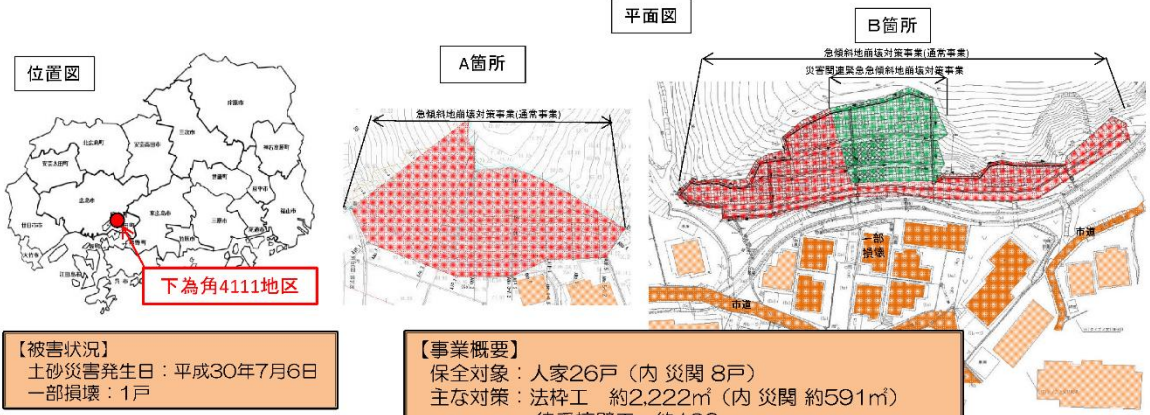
平面図

位置図

A箇所

B箇所

急傾斜地崩壊対策事業(通常事業)

急傾斜地崩壊対策事業(通常事業)

災害関連緊急急傾斜地崩壊対策事業

下為角4111地区

一部損壊

市道

市道

【被害状況】
土砂災害発生日：平成30年7月6日
一部損壊：1戸

【事業概要】
保全対象：人家26戸（内 災関 8戸）
主な対策：法枠工 約2,222㎡（内 災関 約591㎡）
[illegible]